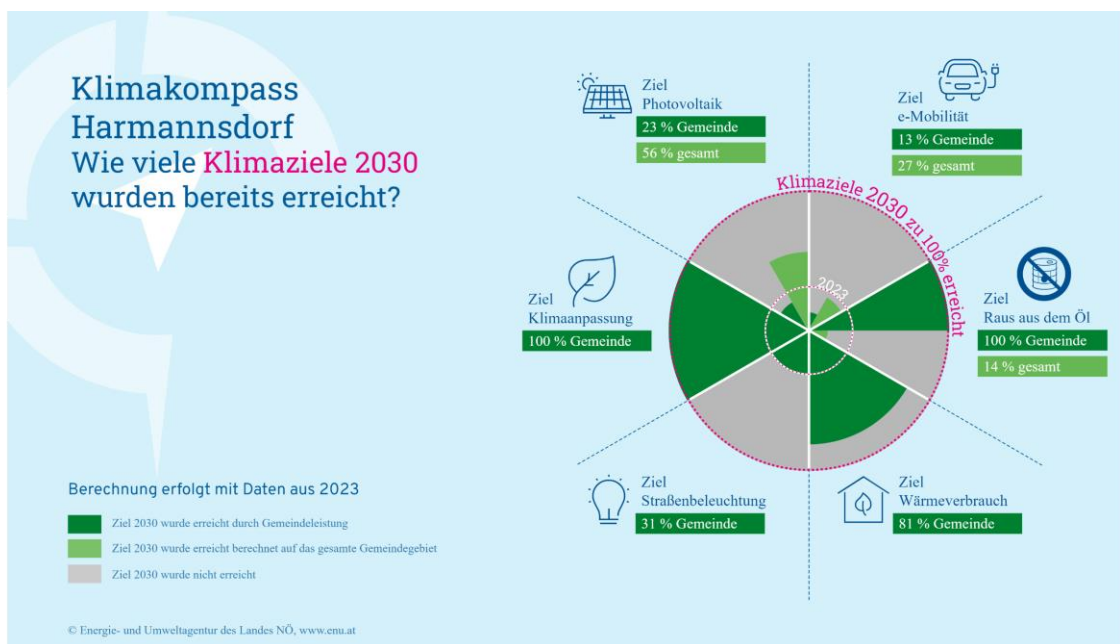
Klimakompass Harmannsdorf
Wie viele Klimaziele 2030 wurden bereits erreicht?

Ziel
Photovoltaik
23 % Gemeinde
56 % gesamt

Ziel
e-Mobilität
13 % Gemeinde
27 % gesamt

Klimaziele 2030 zu 100% erreicht

2023

Ziel
Klimaanpassung
100 % Gemeinde

Ziel
Raus aus dem Öl
100 % Gemeinde
14 % gesamt

Ziel
Straßenbeleuchtung
31 % Gemeinde

Ziel
Wärmeverbrauch
81 % Gemeinde

Berechnung erfolgt mit Daten aus 2023

Ziel 2030 wurde erreicht durch Gemeindeleistung
Ziel 2030 wurde erreicht berechnet auf das gesamte Gemeindegebiet
Ziel 2030 wurde nicht erreicht

© Energie- und Umweltagentur des Landes NÖ, www.enu.at